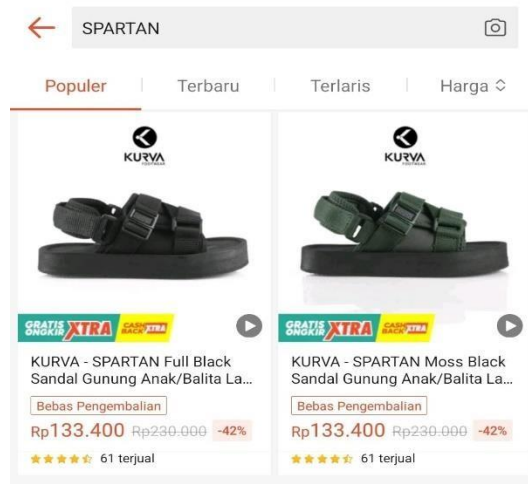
SPARTAN

Populer | Terbaru | Terlaris | Harga

KURVA

GRATIS ONGKIR XTRA CASHBACK XTRA

KURVA - SPARTAN Full Black Sandal Gunung Anak/Balita La...

Bebas Pengembalian

Rp133.400 Rp230.000 -42%

61 terjual

KURVA

GRATIS ONGKIR XTRA CASHBACK XTRA

KURVA - SPARTAN Moss Black Sandal Gunung Anak/Balita La...

Bebas Pengembalian

Rp133.400 Rp230.000 -42%

61 terjual